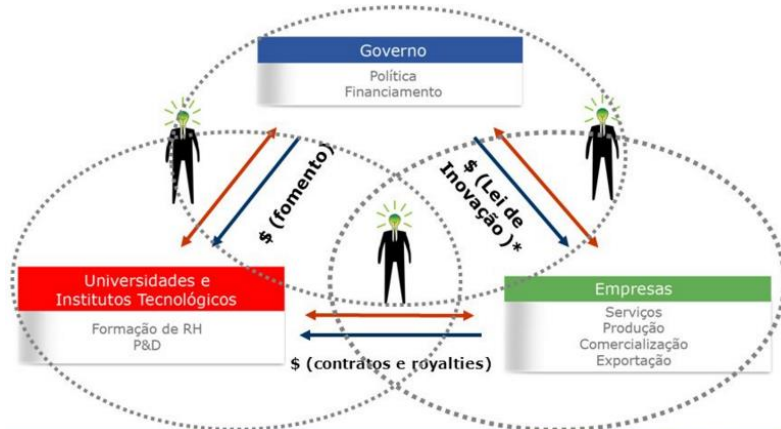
Governo

Política
Financiamento

$ (fomento)

$ (Lei de Inovação)*

Universidades e Institutos Tecnológicos

Formação de RH
P&D

Empresas

Serviços
Produção
Comercialização
Exportação

$ (contratos e royalties)